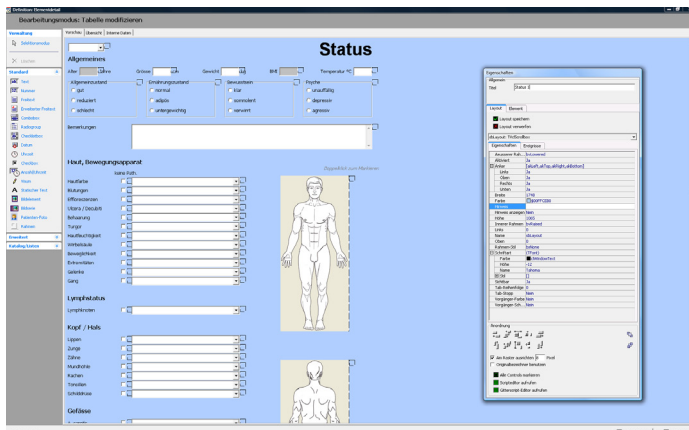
Definition Elementdetail

Bearbeitungsmodus: Tabelle modifizieren

Verwaltung
Tabellenmodus
Löschen
Standard
Text
Nummer
Freitext
Erweiterter Freitext
Combobox
Radiogroup
Checkbutton
Datum
Uhrzeit
Checkbox
Anzahl/Einzeln
Hinweis
Statischer Text
Bildelement
Bildliste
Patienten-Foto
Rahmen
Erweitert
Katalog/Statistik

Vorschau | Übersicht | Interne Daten

Status

Allgemeines
Alter | Jahre | Grösse | cm | Gewicht | kg | BMI | Temperatur °C

Allgemeinzustand: gut, reduziert, schlecht
Ernährungszustand: normal, adipös, untergewichtig
Bewusstsein: klar, somnolent, verwirrt
Psyche: unauffällig, depressiv, agressiv

Bemerkungen

Haut, Bewegungsapparat
Name Path.
Hautfarbe
Blutungen
Effloreszenzen
Ulcera / Decubiti
Behaarung
Turgor
Hautfeuchtigkeit
Wirbelsäule
Beweglichkeit
Extremitäten
Gelenke
Gang

Lymphstatus
Lymphknoten

Kopf / Hals
Lippen
Zunge
Zähne
Mundhöhle
Rachen
Tonsillen
Schilddrüse

Gefässe

Eigenschaften
Allgemein
Titel: Status II
Layout | Element
Layout speichern
Layout verwerfen
Eigenschaften | Ereignisse
Anzahl
Anker
Links
Oben
Rechts
Unten
Breite
Farbe
Hinweis
Hinweis anzeigen
Höhe
Innerer Rahmen
Links
Name
Oben
Rahmen-Stil
Schriftart
Farbe
Höhe
Name
Stil
Sichtbar
Tab-Reihenfolge
Tab-Stopp
Vorgänger-Farbe
Vorgänger-Sch...
Tahoma
Nein

Anordnung
Am Raster ausrichten | Pixel
Originalbreiten benutzen
Alle Controls markieren
Skriptfeditor aufrufen
Gitterraster-Editor aufrufen